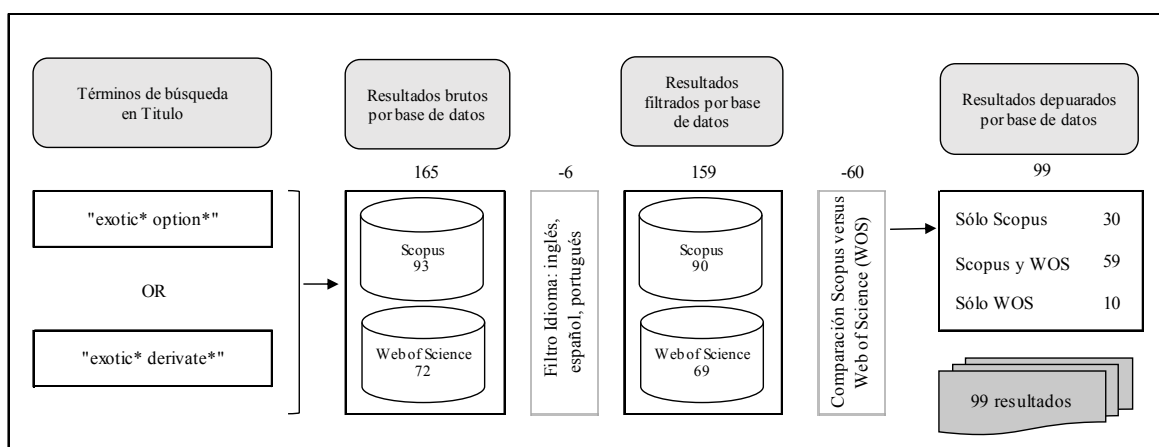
Términos de búsqueda en Titulo

Resultados brutos por base de datos

Resultados filtrados por base de datos

Resultados depuarados por base de datos

165

-6

159

-60

99

"exotic* option*"

OR

"exotic* derivate*"

Scopus 93

Web of Science 72

Filtro Idioma: inglés, español, portugués

Scopus 90

Web of Science 69

Comparación Scopus versus Web of Science (WOS)

| Sólo Scopus | 30 |
|---|---|
| Scopus y WOS | 59 |
| Sólo WOS | 10 |

99 resultados